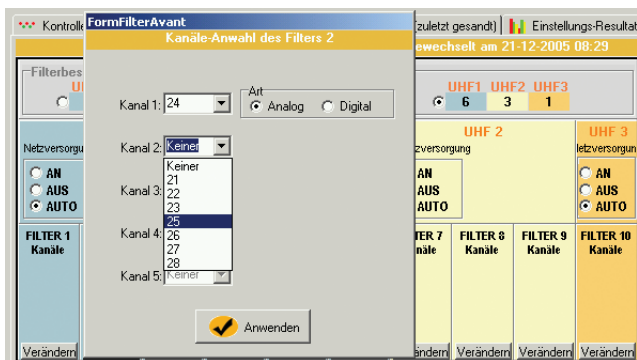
Kontrolle
FormFilterAvant
zuletzt gesandt) | Einstellungs-Resultat
Kanäle-Anwahl des Filters 2
ewechselt am 21-12-2005 08:29

Filterbes
UI

UHF1 UHF2 UHF3
6 3 1

Kanal 1: 24
Art
Analog
Digital

Kanal 2: Keiner
Keiner
21
22
23
25
26
27
28

Kanal 3:
Kanal 4:
Kanal 5: Keiner

Anwenden

Netzversorgu
AN
AUS
AUTO

UHF 2
tzversorgung
AN
AUS
AUTO

UHF 3
Netzversorgu
AN
AUS
AUTO

FILTER 1
Kanäle

TER 7
äle

FILTER 8
Kanäle

FILTER 9
Kanäle

FILTER 10
Kanäle

Verändern
ändern
Verändern
Verändern
Verändern